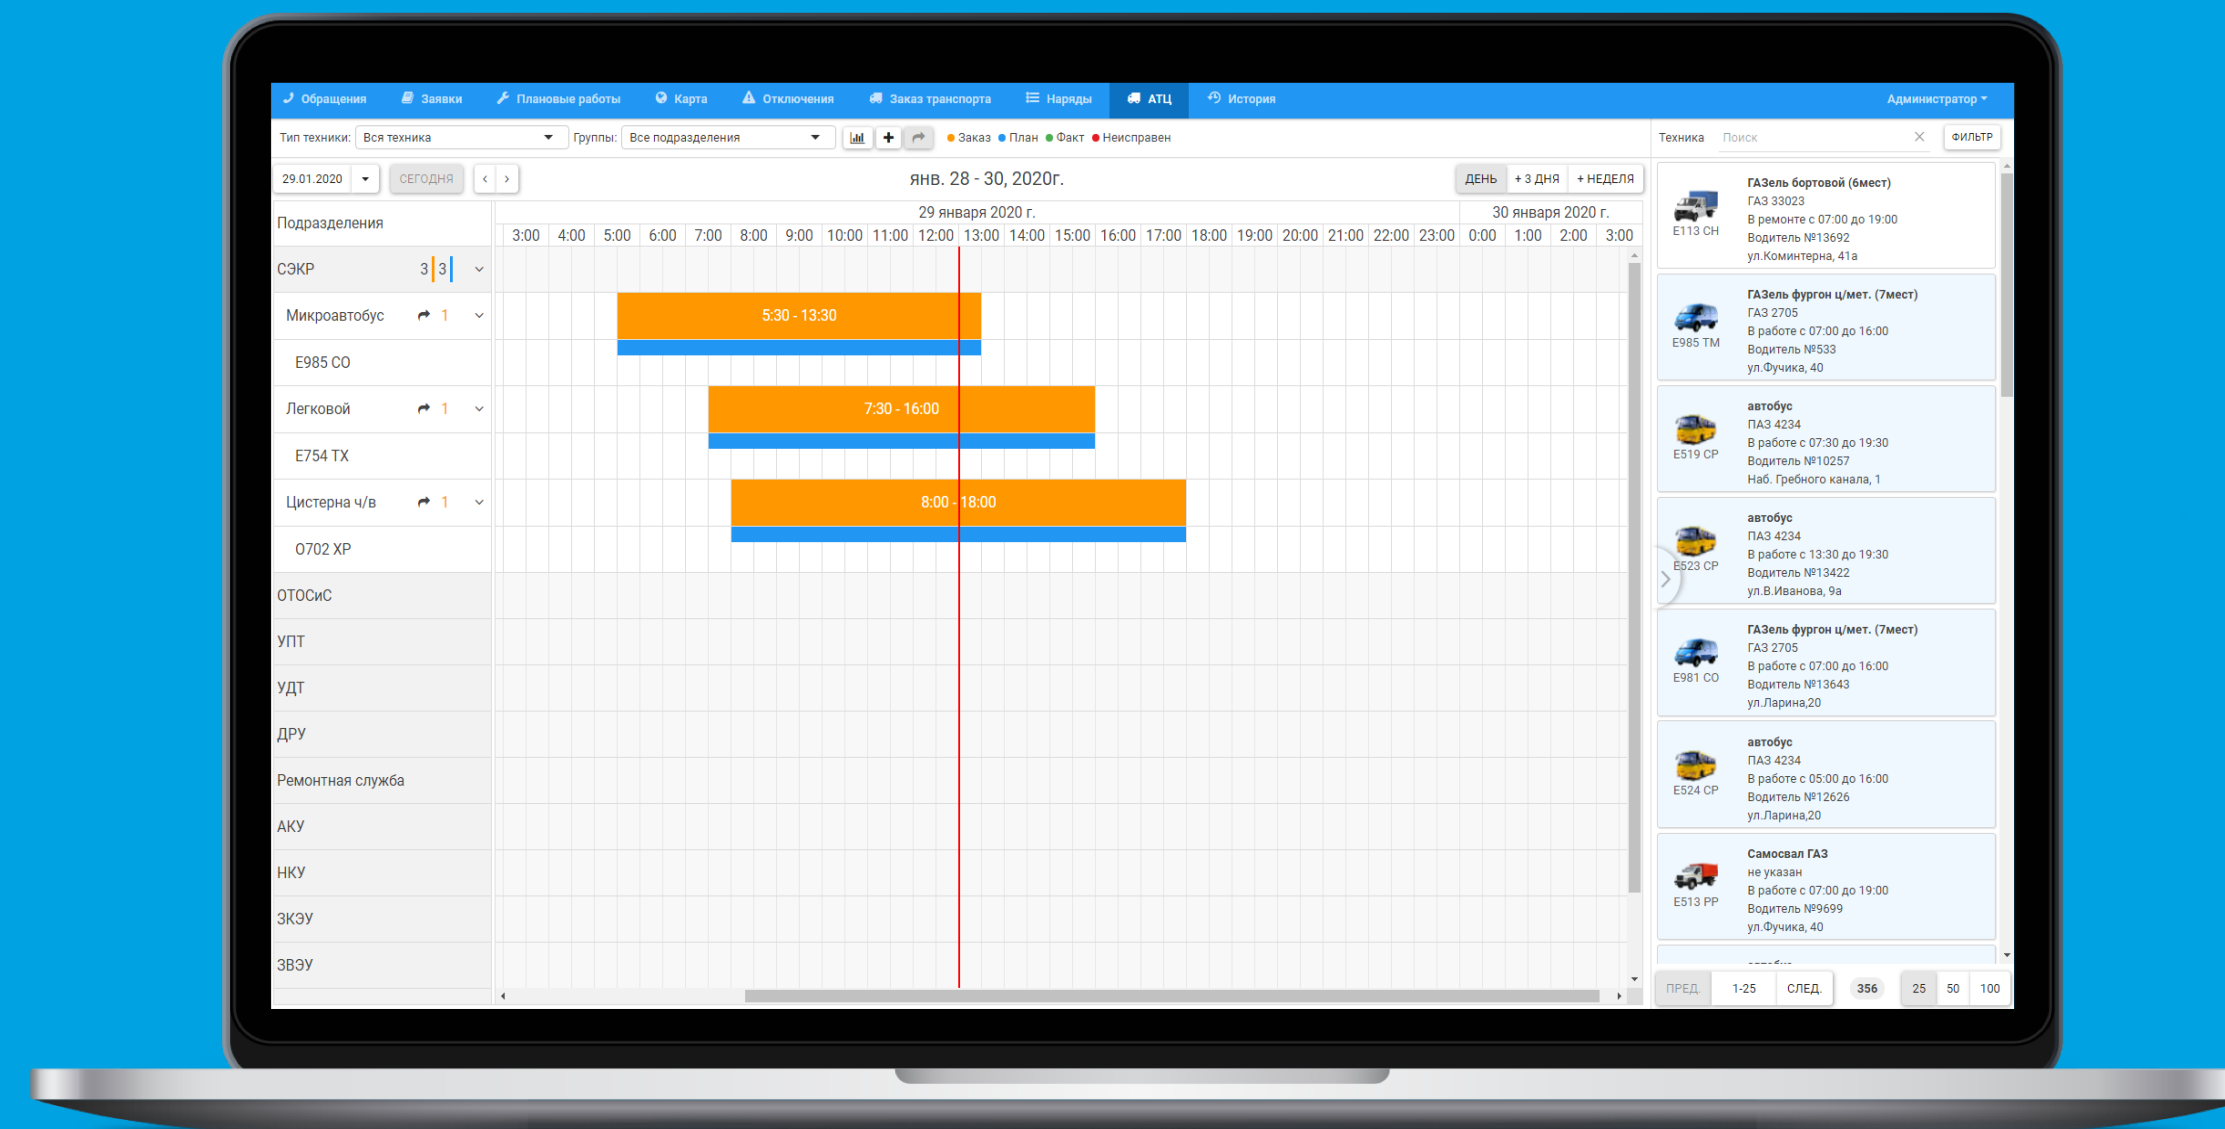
Обращения Заявки Плановые работы Карта Отключения Заказ транспорта Наряды АТЦ История Администратор

Тип техники: Все техника Группы: Все подразделения Заказ План Факт Неисправен

Техника Поиск ФИЛЬТР

29.01.2020 СЕГОДНЯ ‹ ›

янв. 28 - 30, 2020г.

ДЕНЬ + 3 ДНЯ + НЕДЕЛЯ

Подразделения

29 января 2020 г. 30 января 2020 г.

3:00 4:00 5:00 6:00 7:00 8:00 9:00 10:00 11:00 12:00 13:00 14:00 15:00 16:00 17:00 18:00 19:00 20:00 21:00 22:00 23:00 0:00 1:00 2:00 3:00

СЭКР 3 3

Микроавтобус 1

Е985 СО

Легковой 1

Е754 ТХ

Цистерна ч/в 1

О702 ХР

ОТОСиС

УПТ

УДТ

ДРУ

Ремонтная служба

АКУ

НКУ

ЗКЭУ

ЗВЭУ

5:30 - 13:30

7:30 - 16:00

8:00 - 18:00

Е113 СН
ГАЗель бортовой (6мест)
ГАЗ 33023
В ремонте с 07:00 до 19:00
Водитель №13692
ул.Коминтерна, 41а

Е985 ТМ
ГАЗель фургон ц/мет. (7мест)
ГАЗ 2705
В работе с 07:00 до 16:00
Водитель №533
ул.Фучика, 40

Е519 СР
автобус
ПАЗ 4234
В работе с 07:30 до 19:30
Водитель №10257
Наб. Гребного канала, 1

Е523 СР
автобус
ПАЗ 4234
В работе с 13:30 до 19:30
Водитель №13422
ул.В.Иванова, 9а

Е981 СО
ГАЗель фургон ц/мет. (7мест)
ГАЗ 2705
В работе с 07:00 до 16:00
Водитель №13643
ул.Ларина,20

Е524 СР
автобус
ПАЗ 4234
В работе с 05:00 до 16:00
Водитель №12626
ул.Ларина,20

Е513 РР
Самосвал ГАЗ
не указан
В работе с 07:00 до 19:00
Водитель №9699
ул.Фучика, 40

ПРЕД. 1-25 СЛЕД. 356 25 50 100